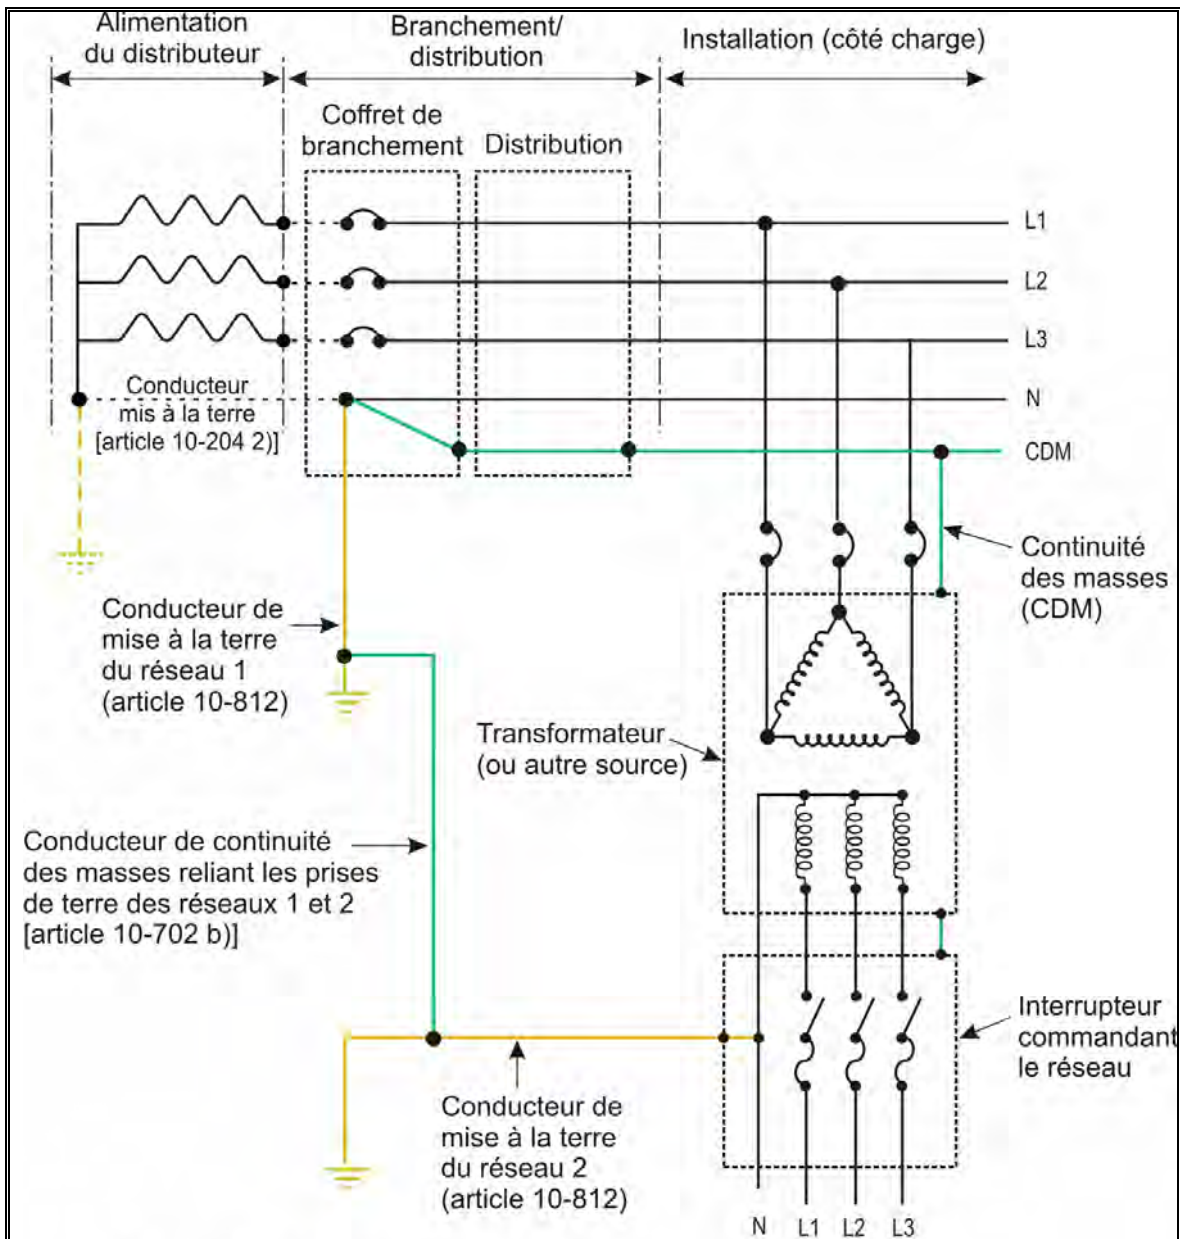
Alimentation du distributeur

Branchement/ distribution

Installation (côté charge)

Coffret de branchement

Distribution

L1

L2

L3

Conducteur mis à la terre [article 10-204 2)]

N

CDM

Continuité des masses (CDM)

Conducteur de mise à la terre du réseau 1 (article 10-812)

Transformateur (ou autre source)

Conducteur de continuité des masses reliant les prises de terre des réseaux 1 et 2 [article 10-702 b)]

Interrupteur commandant le réseau

Conducteur de mise à la terre du réseau 2 (article 10-812)

N

L1

L2

L3